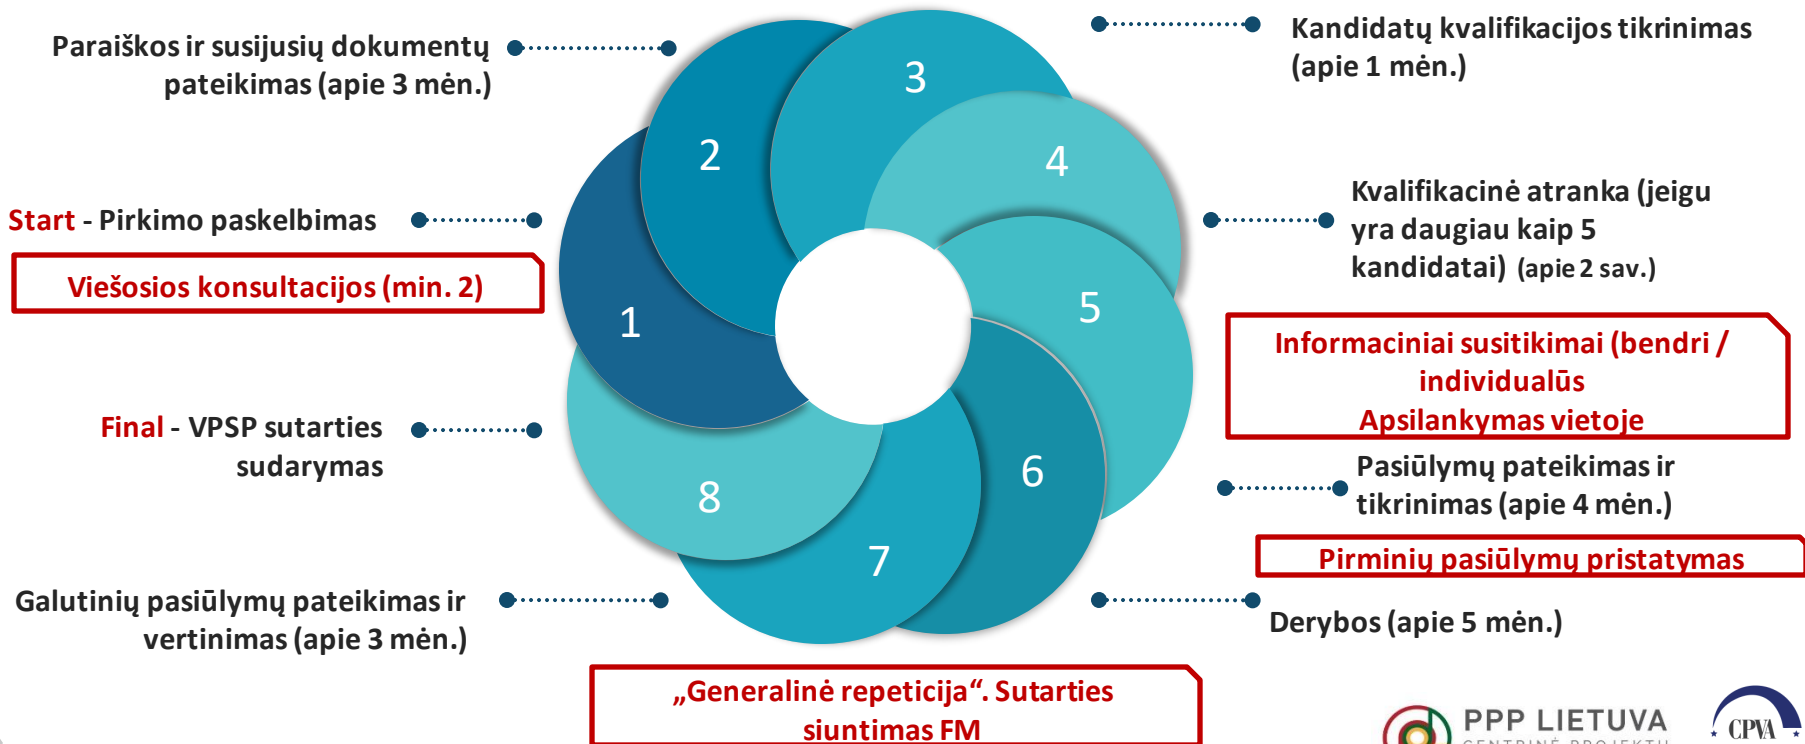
Paraiškos ir susijusių dokumentų pateikimas (apie 3 mėn.)

Kandidatų kvalifikacijos tikrinimas (apie 1 mėn.)

Start - Pirkimo paskelbimas

Viešosios konsultacijos (min. 2)

Kvalifikacinė atranka (jeigu yra daugiau kaip 5 kandidatai) (apie 2 sav.)

Informaciniai susitikimai (bendri / individualūs
Apsilankymas vietoje

Final - VPSP sutarties sudarymas

Pasiūlymų pateikimas ir tikrinimas (apie 4 mėn.)

Pirminių pasiūlymų pristatymas

Galutinių pasiūlymų pateikimas ir vertinimas (apie 3 mėn.)

Derybos (apie 5 mėn.)

„Generalinė repeticija“. Sutarties siuntimas FM

3
2
4
1
5
6
8
7

PPP LIETUVA
CENTRINĖ PROJEKTŲ
CPVA